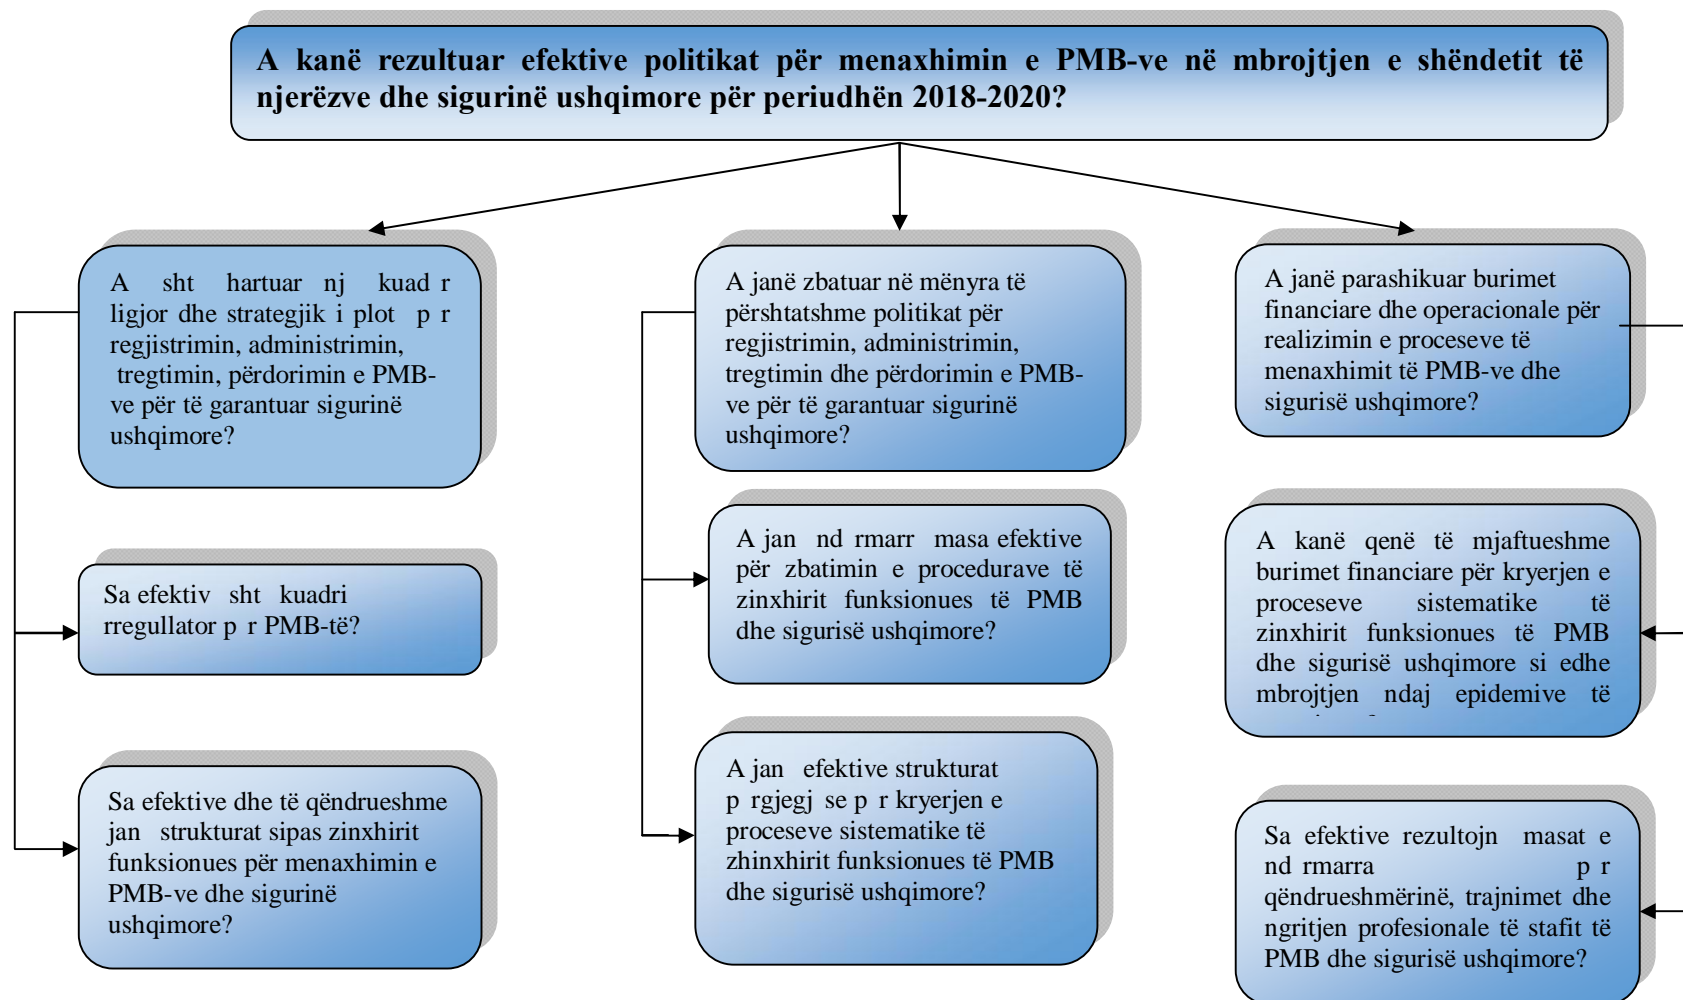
A kanë rezultuar efektive politikat për menaxhimin e PMB-ve në mbrojtjen e shëndetit të njerëzve dhe sigurinë ushqimore për periudhën 2018-2020?

A sht hartuar nj kuad r ligjor dhe strategjik i plot p r regjistrimin, administrimin, tregtimin, përdorimin e PMB-ve për të garantuar sigurinë ushqimore?

Sa efektiv sht kuadri rregullator p r PMB-të?

Sa efektive dhe të qëndrueshme jan strukturat sipas zinxhirit funksiones për menaxhimin e PMB-ve dhe sigurinë ushqimore?

A janë zbatuar në mënyra të përshtatshme politikat për regjistrimin, administrimin, tregtimin dhe përdorimin e PMB-ve për të garantuar sigurinë ushqimore?

A jan nd rmarr masa efektive për zbatimin e procedurave të zinxhirit funksiones të PMB dhe sigurisë ushqimore?

A jan efektive strukturat p rgjegj se p r kryerjen e proceseve sistematike të zhinxhirit funksiones të PMB dhe sigurisë ushqimore?

A janë parashikuar burimet financiare dhe operacionale për realizimin e proceseve të menaxhimit të PMB-ve dhe sigurisë ushqimore?

A kanë qenë të mjaftueshme burimet financiare për kryerjen e proceseve sistematike të zinxhirit funksiones të PMB dhe sigurisë ushqimore si edhe mbrojtjen ndaj epidemive të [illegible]

Sa efektive rezultojn masat e nd rmarra p r qëndrueshmërinë, trajnimet dhe ngritjen profesionale të stafit të PMB dhe sigurisë ushqimore?